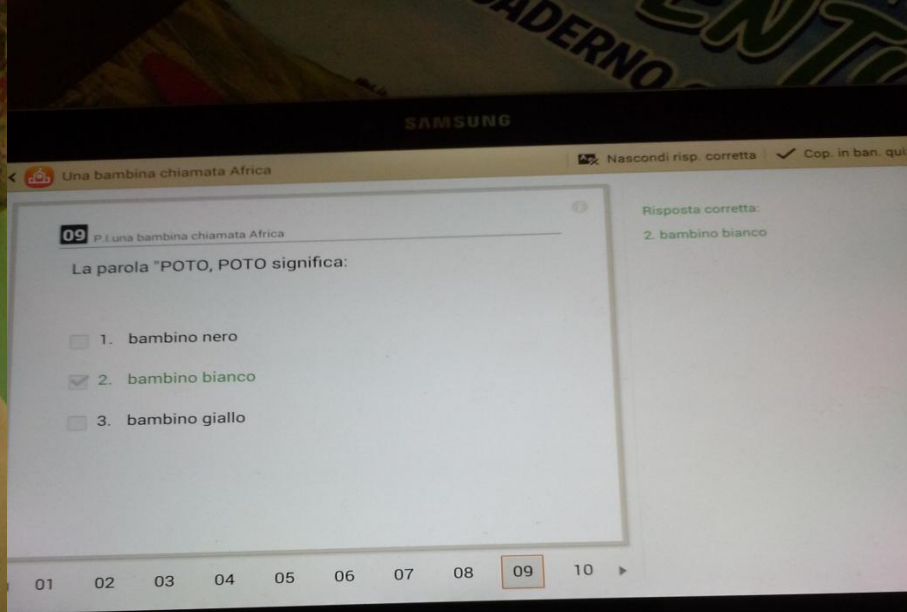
ADERNO

SAMSUNG

Una bambina chiamata Africa

Nascondi risp. corretta

Cop. in ban. qui

09 P | una bambina chiamata Africa

La parola "POTO, POTO significa:

1. bambino nero

2. bambino bianco

3. bambino giallo

Risposta corretta:

2. bambino bianco

01 02 03 04 05 06 07 08 09 10